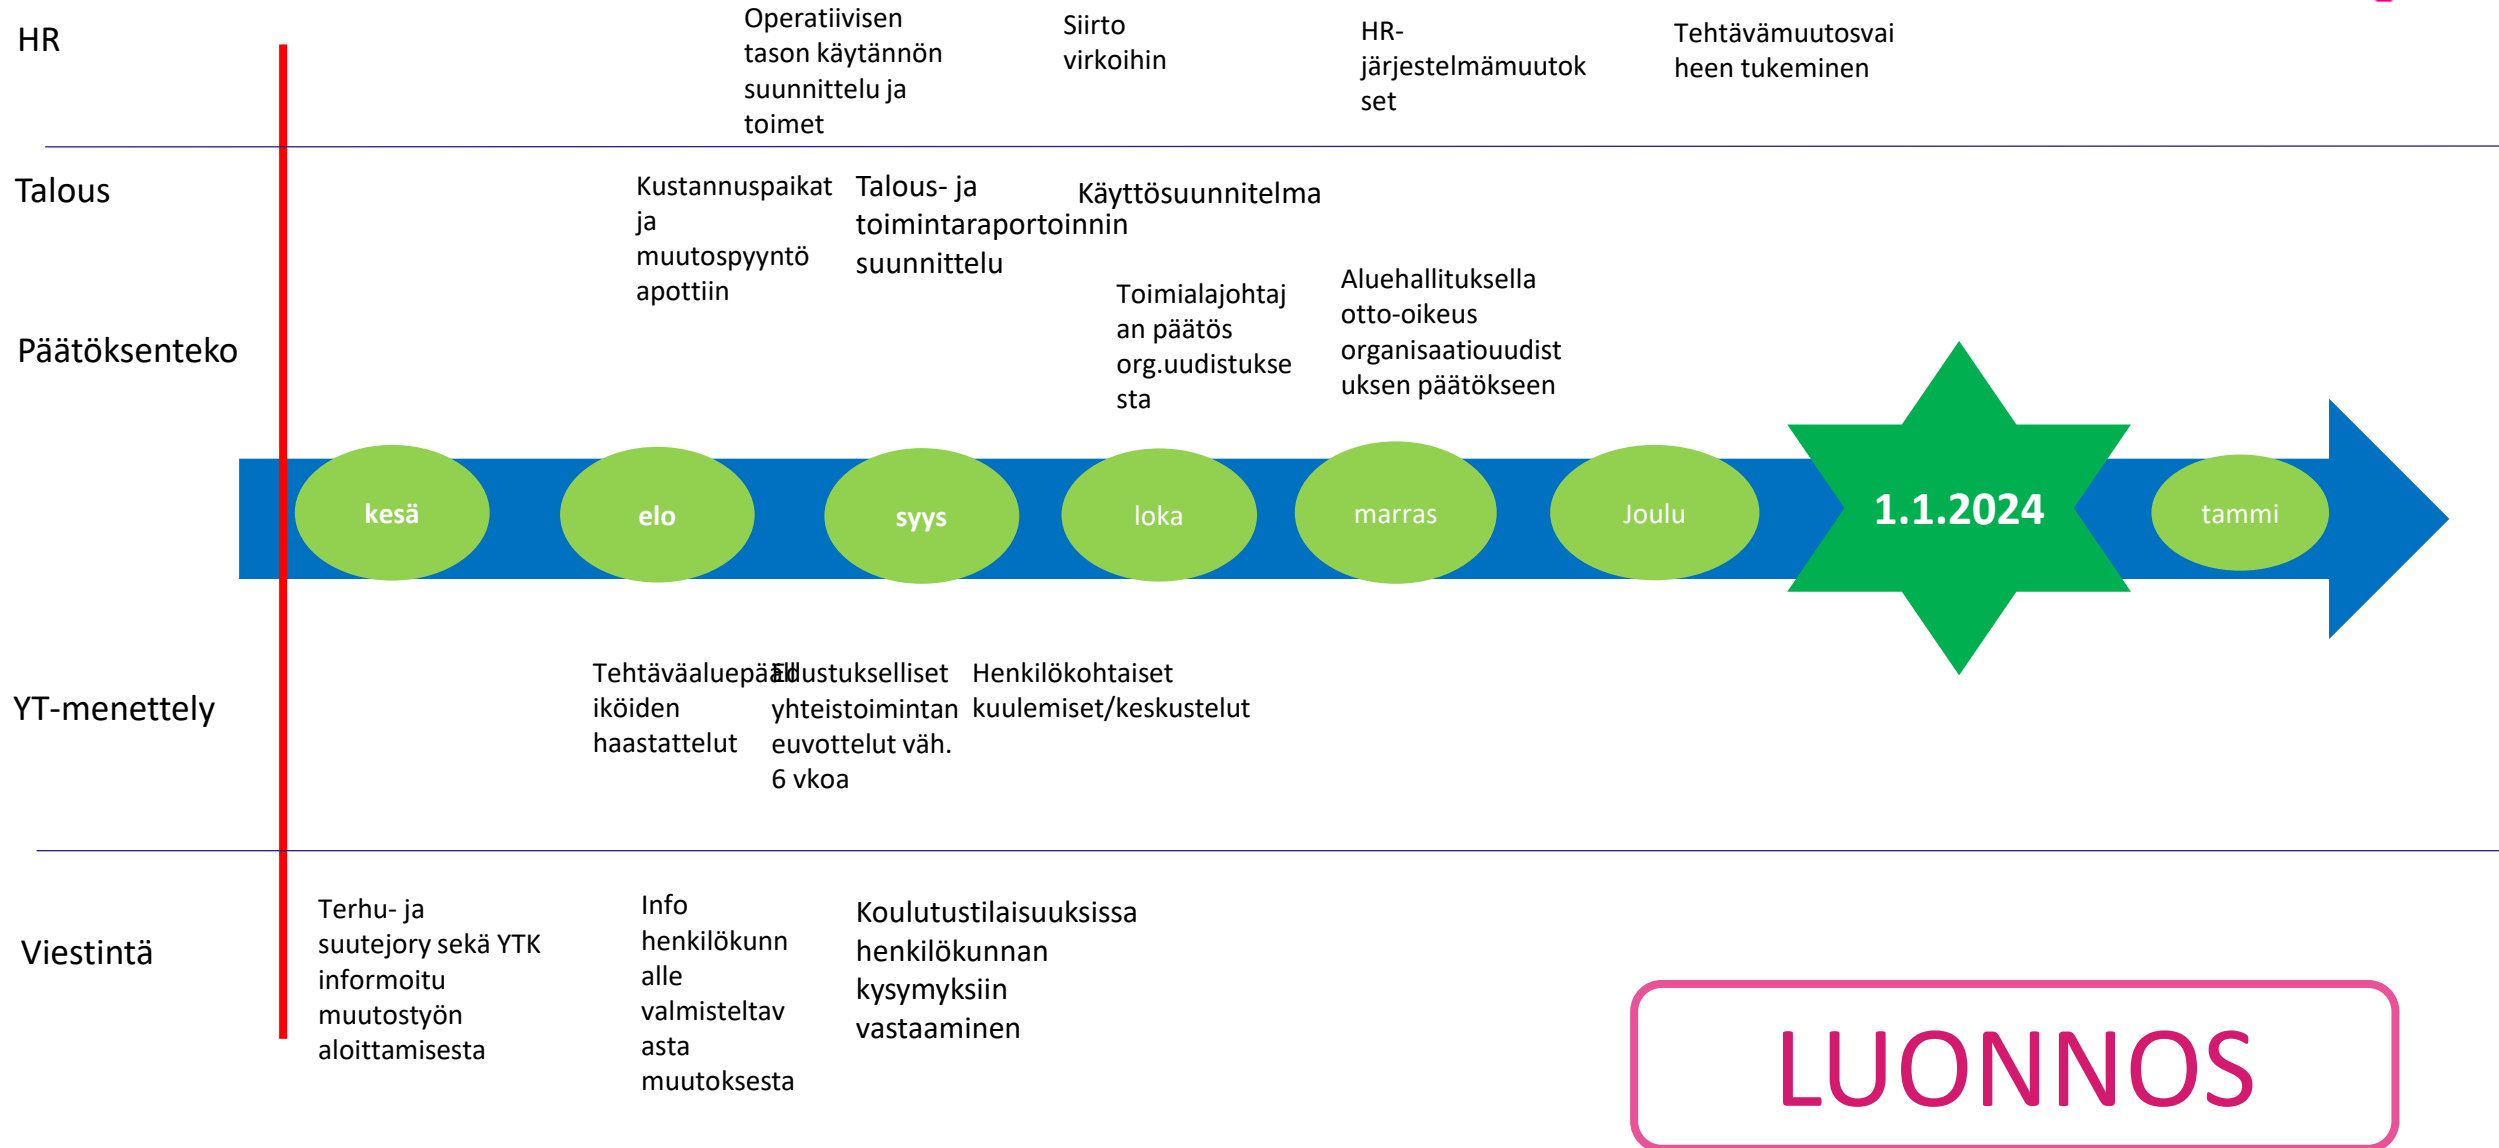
HR

Operatiivisen tason käytännön suunnittelu ja toimet

Siirto virkoihin

HR-järjestelmämuutokset

Tehtävämuutosvaiheen tukeminen

Talous

Kustannuspaikat ja muutospyyntö apottiin

Talous- ja toimintaraportoinnin suunnittelu

Käyttösuunnitelma

Päätöksenteko

Toimialajohtajan päätös org.uudistuksesta

Aluehallituksella otto-oikeus organisaatiouudistuksen päätökseen

kesä

elo

syys

loka

marras

Joulu

1.1.2024

tammi

YT-menettely

Tehtäväaluepäällikköiden haastattelut

Edustukselliset yhteistoimintaneuvottelut väh. 6 vkoa

Henkilökohtaiset kuulemiset/keskustelut

Viestintä

Terhu- ja suutejory sekä YTK informoitu muutostyön aloittamisesta

Info henkilökunnalle valmisteltavasta muutoksesta

Koulutustilaisuuksissa henkilökunnan kysymyksiin vastaaminen

LUONNOS